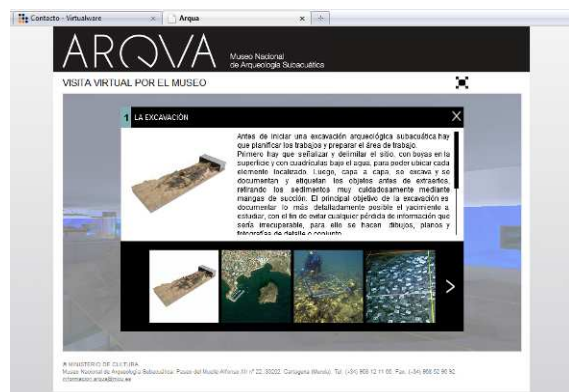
Contacto - Virtualware ×
Arqua ×
+

ARQVA
Museo Nacional de Arqueología Subacuática

VISITA VIRTUAL POR EL MUSEO

1 LA EXCAVACIÓN

Antes de iniciar una excavación arqueológica subacuática hay que planificar los trabajos y preparar el área de trabajo.
Primero hay que señalizar y delimitar el sitio, con boyas en la superficie y con cuadrículas bajo el agua, para poder ubicar cada elemento localizado. Luego, capa a capa, se excava y se documentan y etiquetan los objetos antes de extraerlos, retirando los sedimentos muy cuidadosamente mediante mangas de succión. El principal objetivo de la excavación es documentar lo más detalladamente posible el yacimiento a estudiar, con el fin de evitar cualquier pérdida de información que sería irrecuperable, para ello se hacen dibujos, planos y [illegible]

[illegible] MINISTERIO DE CULTURA
Museo Nacional de Arqueología Subacuática. Paseo del Muelle Alfonso XII nº 22. 30202. Cartagena (Murcia). Tel. (+34) 968 12 11 66. Fax. (+34) 968 52 96 92. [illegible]